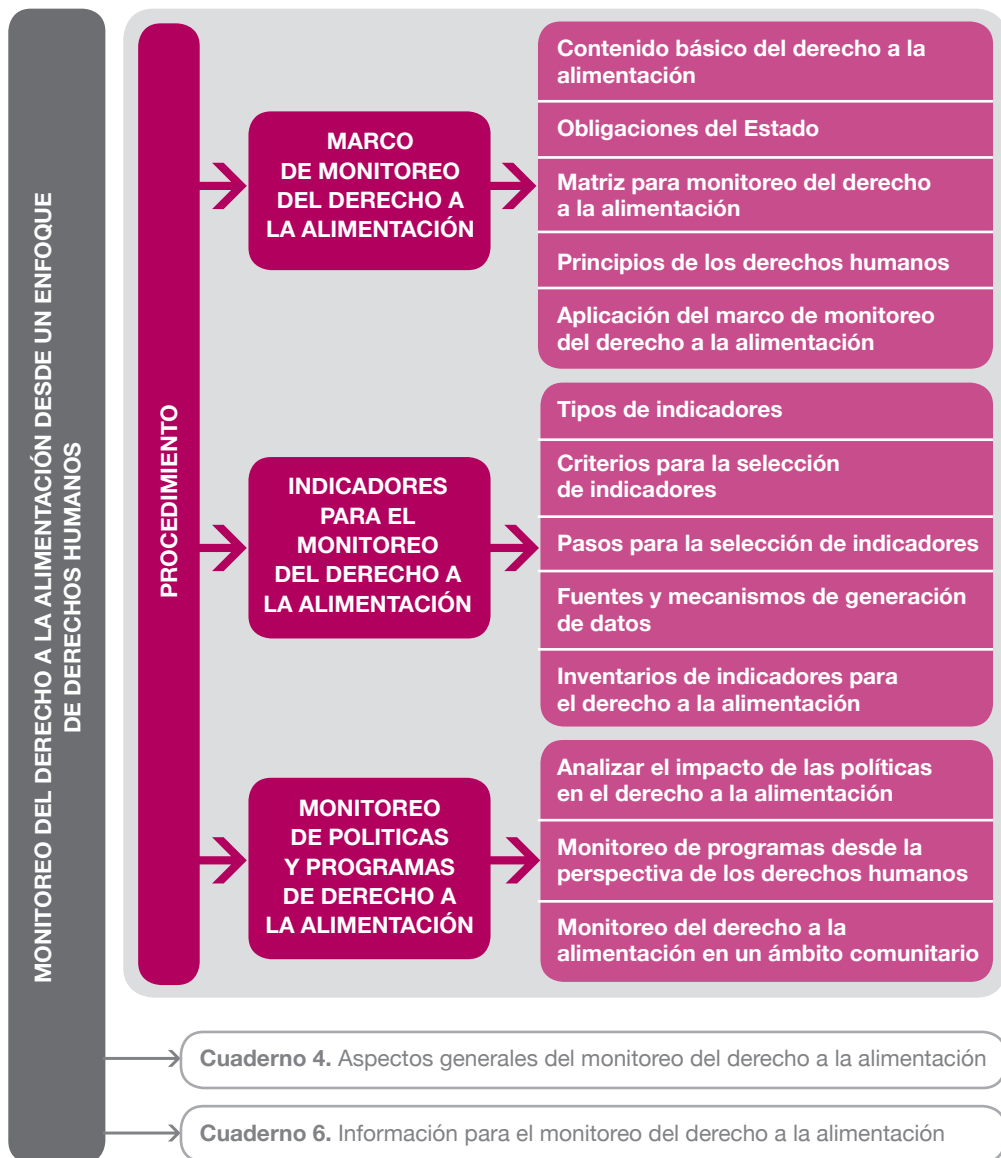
MONITOREO DEL DERECHO A LA ALIMENTACIÓN DESDE UN ENFOQUE DE DERECHOS HUMANOS

PROCEDIMIENTO

MARCO DE MONITOREO DEL DERECHO A LA ALIMENTACIÓN

Contenido básico del derecho a la alimentación

Obligaciones del Estado

Matriz para monitoreo del derecho a la alimentación

Principios de los derechos humanos

Aplicación del marco de monitoreo del derecho a la alimentación

INDICADORES PARA EL MONITOREO DEL DERECHO A LA ALIMENTACIÓN

Tipos de indicadores

Criterios para la selección de indicadores

Pasos para la selección de indicadores

Fuentes y mecanismos de generación de datos

Inventarios de indicadores para el derecho a la alimentación

MONITOREO DE POLITICAS Y PROGRAMAS DE DERECHO A LA ALIMENTACIÓN

Analizar el impacto de las políticas en el derecho a la alimentación

Monitoreo de programas desde la perspectiva de los derechos humanos

Monitoreo del derecho a la alimentación en un ámbito comunitario

Cuaderno 4. Aspectos generales del monitoreo del derecho a la alimentación

Cuaderno 6. Información para el monitoreo del derecho a la alimentación